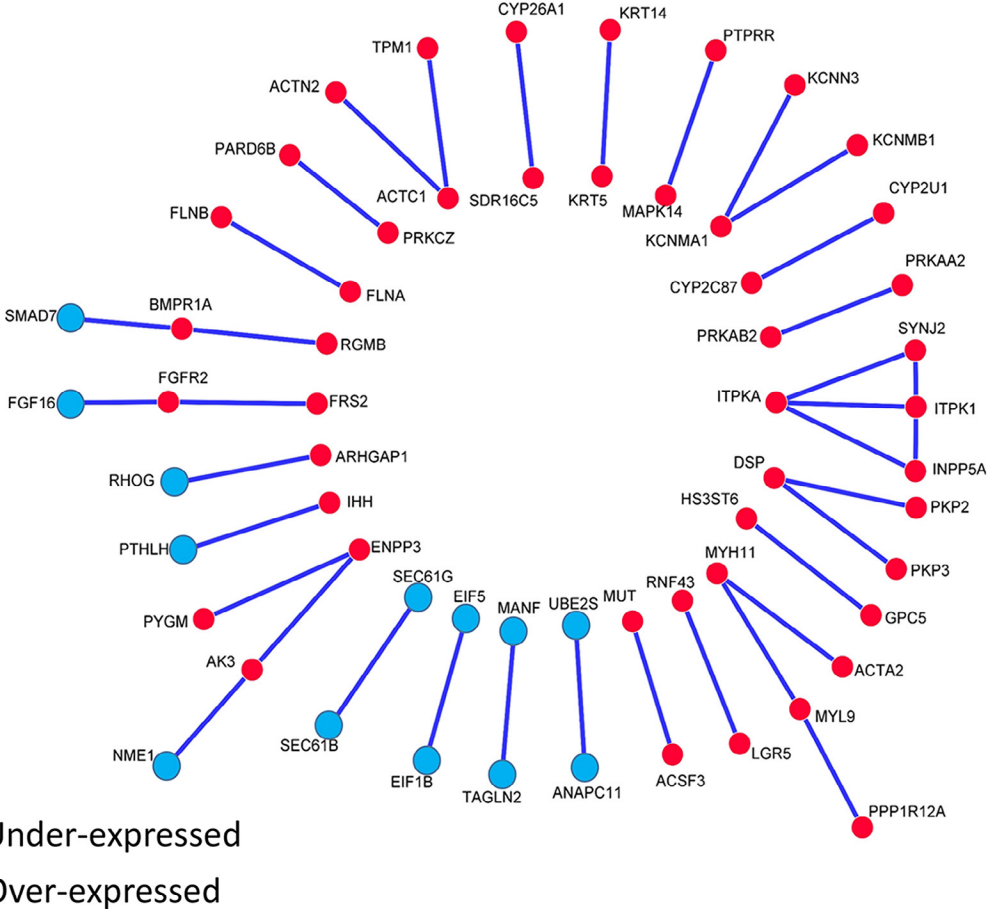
CYP26A1
KRT14
PTPRR
TPM1
KCNN3
ACTN2
KCNMB1
PARD6B
ACTC1
SDR16C5
KRT5
MAPK14
CYP2U1
FLNB
PRKCZ
KCNMA1
CYP2C87
PRKAA2
FLNA
SMAD7
BMPR1A
RGMB
PRKAB2
SYNJ2
FGFR2
FGF16
FRS2
ITPKA
ITPK1
ARHGAP1
INPP5A
RHOG
DSP
IHH
HS3ST6
PKP2
PTHLH
ENPP3
MYH11
PKP3
SEC61G
EIF5
MANF
UBE2S
MUT
RNF43
PYGM
GPC5
AK3
ACTA2
MYL9
SEC61B
NME1
EIF1B
TAGLN2
ANAPC11
ACSF3
LGR5
PPP1R12A
Under-expressed
Over-expressed